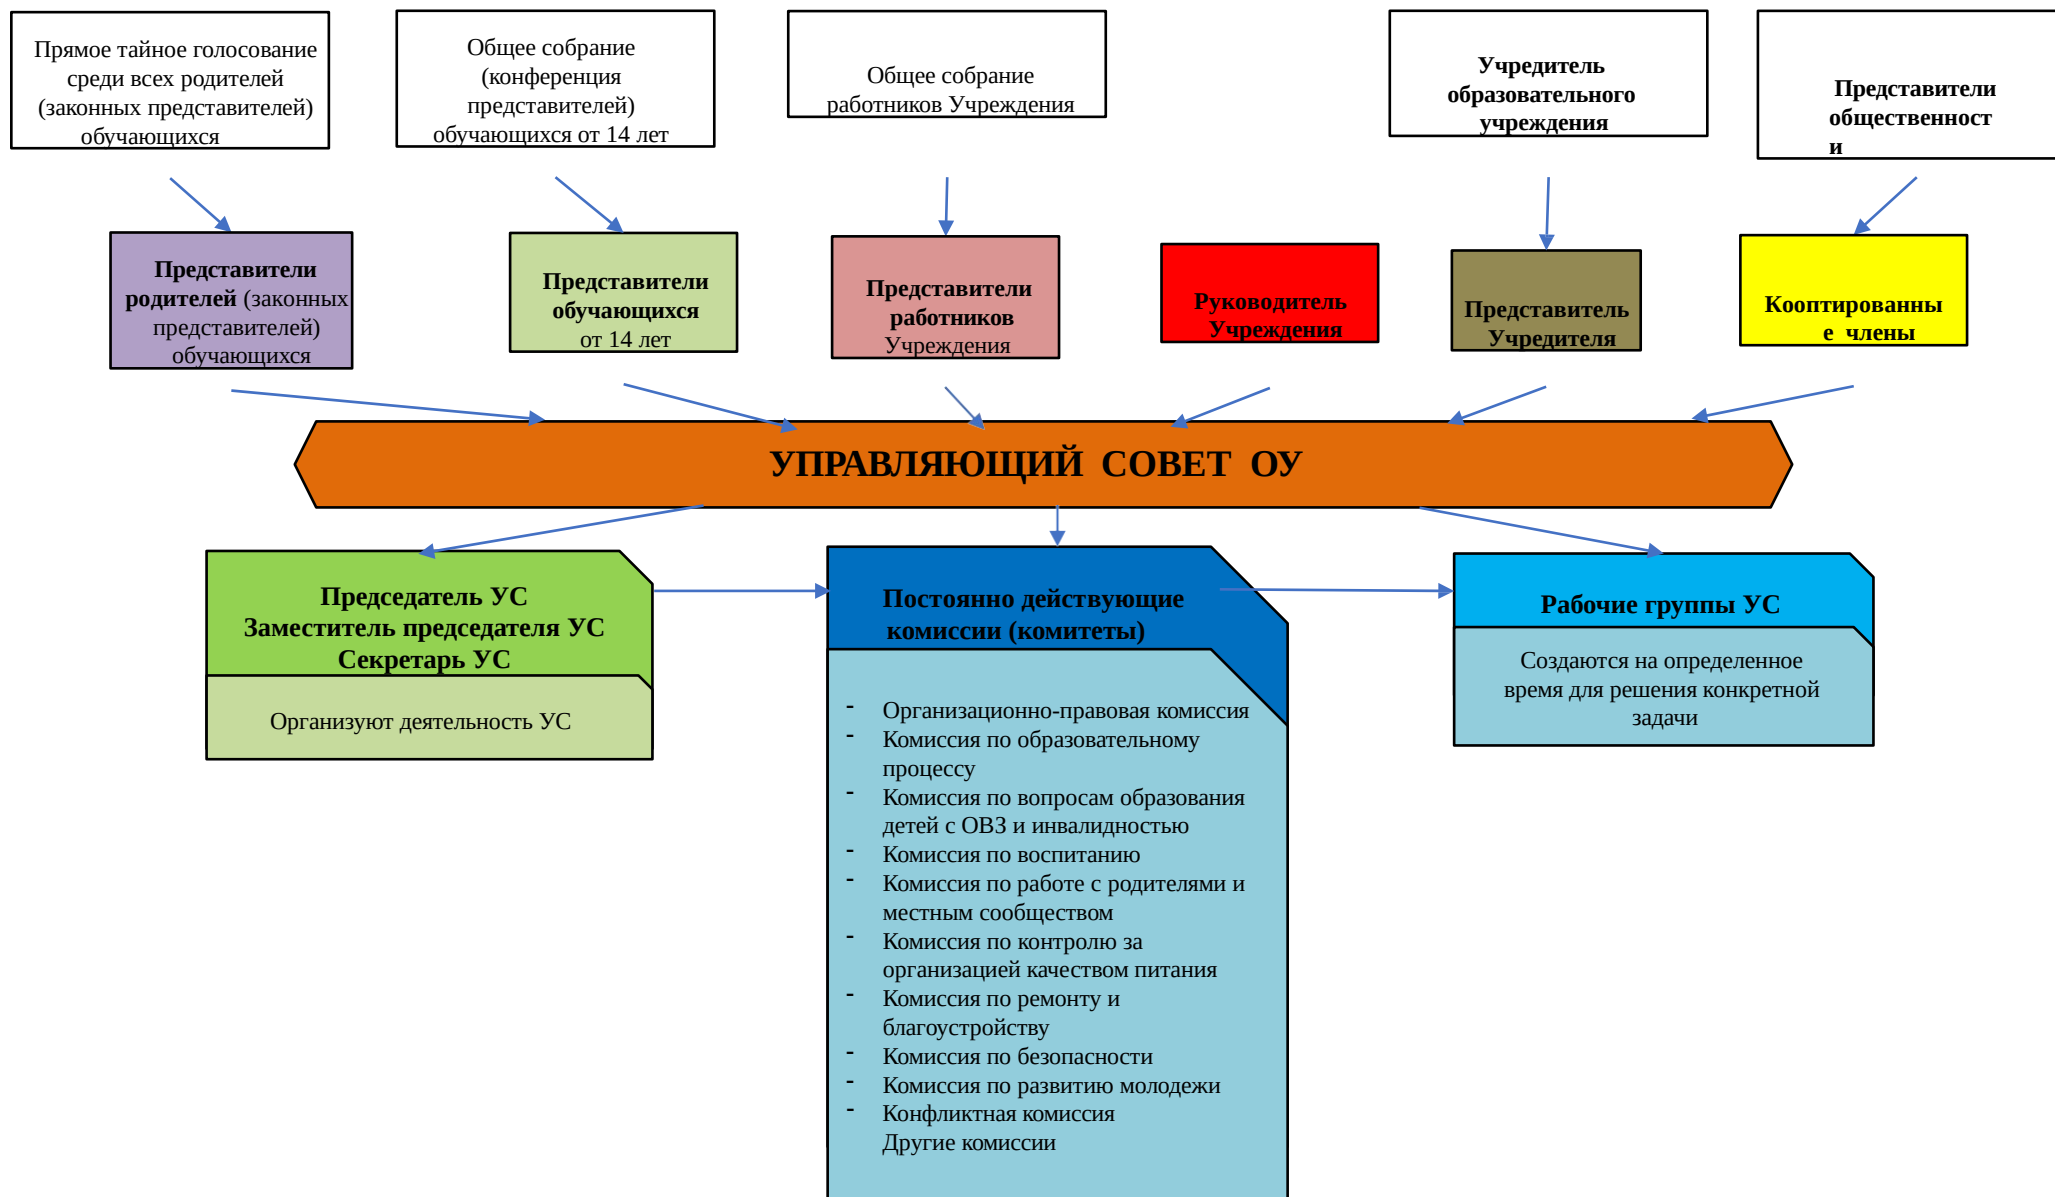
Прямое тайное голосование среди всех родителей (законных представителей) обучающихся

Общее собрание (конференция представителей) обучающихся от 14 лет

Общее собрание работников Учреждения

Учредитель образовательного учреждения

Представители общественности

Представители родителей (законных представителей) обучающихся

Представители обучающихся от 14 лет

Представители работников Учреждения

Руководитель Учреждения

Представитель Учредителя

Кооптированные члены

УПРАВЛЯЮЩИЙ СОВЕТ ОУ

Председатель УС
Заместитель председателя УС
Секретарь УС

Организуют деятельность УС

Постоянно действующие комиссии (комитеты)

- Организационно-правовая комиссия
- Комиссия по образовательному процессу
- Комиссия по вопросам образования детей с ОВЗ и инвалидностью
- Комиссия по воспитанию
- Комиссия по работе с родителями и местным сообществом
- Комиссия по контролю за организацией качеством питания
- Комиссия по ремонту и благоустройству
- Комиссия по безопасности
- Комиссия по развитию молодежи
- Конфликтная комиссия
Другие комиссии

Рабочие группы УС

Создаются на определенное время для решения конкретной задачи